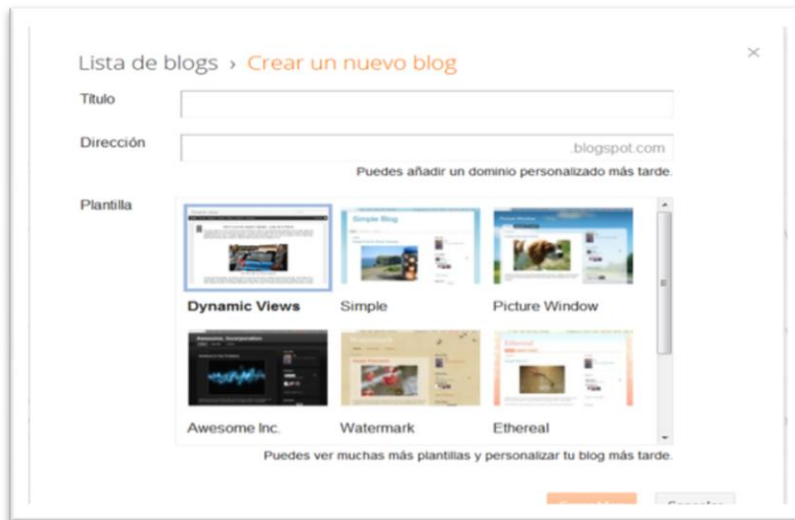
Lista de blogs › Crear un nuevo blog

×

Título

Dirección

.blogspot.com

Puedes añadir un dominio personalizado más tarde.

Plantilla

Dynamic Views

Simple

Picture Window

Awesome Inc.

Watermark

Ethereal

Puedes ver muchas más plantillas y personalizar tu blog más tarde.

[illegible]

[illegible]